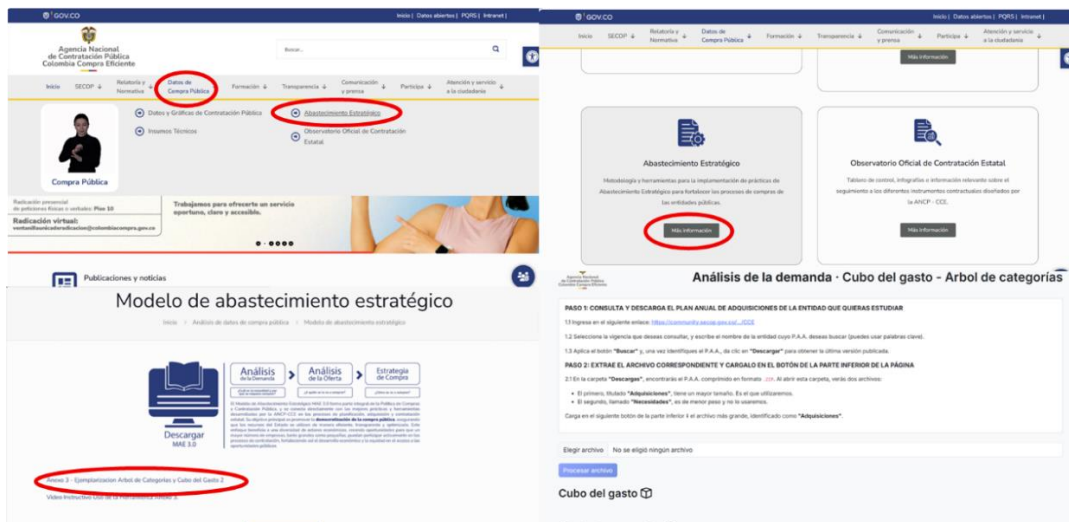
GOV.CO

Inicio | Datos abiertos | PQRS | Intranet |

Agencia Nacional de Contratación Pública Colombia Compra Eficiente

Buscar...

Inicio SECOP Relatoría y Normativa Datos de Compra Pública Formación Transparencia Comunicación y prensa Participa Atención y servicio a la ciudadanía

Datos y Gráficos de Contratación Pública
Insumos Técnicos
Abastecimiento Estratégico
Observatorio Oficial de Contratación Estatal

Compra Pública

Radicación presencial de peticiones físicas o verbales: Piso 10
Radicación virtual:
ventanillaunicaderadicacion@colombiacompra.gov.co

Trabajamos para ofrecerte un servicio oportuno, claro y accesible.

Publicaciones y noticias

Modelo de abastecimiento estratégico

Inicio > Análisis de datos de compra pública > Modelo de abastecimiento estratégico

Descargar
MAE 1.0

Análisis de la Demanda > Análisis de la Oferta > Estrategia de Compra

Anexo 3 - Ejemplarizacion Arbol de Categorías y Cubo del Gasto 2

Video Instructivo Uso de la Herramienta Anexo 3

GOV.CO

Inicio | Datos abiertos | PQRS | Intranet |

Inicio SECOP Relatoría y Normativa Datos de Compra Pública Formación Transparencia Comunicación y prensa Participa Atención y servicio a la ciudadanía

Más información

Abastecimiento Estratégico

Metodología y herramientas para la implementación de prácticas de Abastecimiento Estratégico para fortalecer los procesos de compras de las entidades públicas.

Más información

Observatorio Oficial de Contratación Estatal

Tablero de control, infografías e información relevante sobre el seguimiento a los diferentes instrumentos contractuales diseñados por la ANCP - CCE.

Más información

Análisis de la demanda · Cubo del gasto - Arbol de categorías

PASO 1: CONSULTA Y DESCARGA EL PLAN ANUAL DE ADQUISICIONES DE LA ENTIDAD QUE QUIERAS ESTUDIAR

1.1 Ingresa en el siguiente enlace: https://community.secop.gov.co/...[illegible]

1.2 Selecciona la vigencia que deseas consultar, y escribe el nombre de la entidad cuyo P.A.A. deseas buscar (puedes usar palabras clave).

1.3 Aplica el botón "Buscar" y, una vez identifiques el P.A.A., da clic en "Descargar" para obtener la última versión publicada.

PASO 2: EXTRAE EL ARCHIVO CORRESPONDIENTE Y CARGALO EN EL BOTÓN DE LA PARTE INFERIOR DE LA PÁGINA

2.1 En la carpeta "Descargas", encontrarás el P.A.A. comprimido en formato .zip. Al abrir esta carpeta, verás dos archivos:

El primero, titulado "Adquisiciones", tiene un mayor tamaño. Es el que utilizaremos.
El segundo, llamado "Necesidades", es de menor peso y no lo usaremos.

Carga en el siguiente botón de la parte inferior el archivo más grande, identificado como "Adquisiciones".

Elegir archivo No se eligió ningún archivo

Procesar archivo

Cubo del gasto